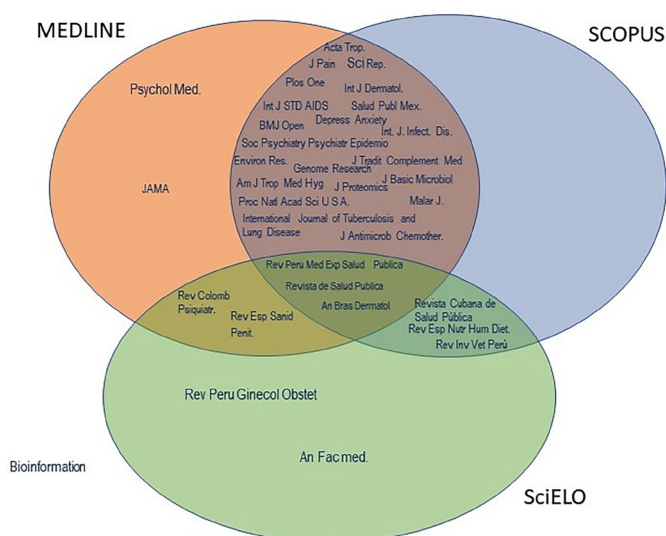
MEDLINE

SCOPUS

Psychol Med.

JAMA

Acta Trop.
J Pain Sci Rep.
Plos One Int J Dermatol.
Int J STD AIDS Salud Publ Mex.
BMJ Open Depress Anxiety
Int. J. Infect. Dis.
Soc Psychiatry Psychiatr Epidemio
Environ Res. J Tradit Complement Med
Genome Research
Am J Trop Med Hyg J Proteomics J Basic Microbiol
Proc Natl Acad Sci U S A. Malar J.
International Journal of Tuberculosis and Lung Disease
J Antimicrob Chemother.

Rev Peru Med Exp Salud Publica
Revista de Salud Pública
An Bras Dermatol

Rev Colomb Psiquiatr.
Rev Esp Sanid Penit.

Revista Cubana de Salud Pública
Rev Esp Nutr Hum Diet.
Rev Inv Vet Perú

Rev Peru Ginecol Obstet

An Facmed.

Bioinformation

SciELO